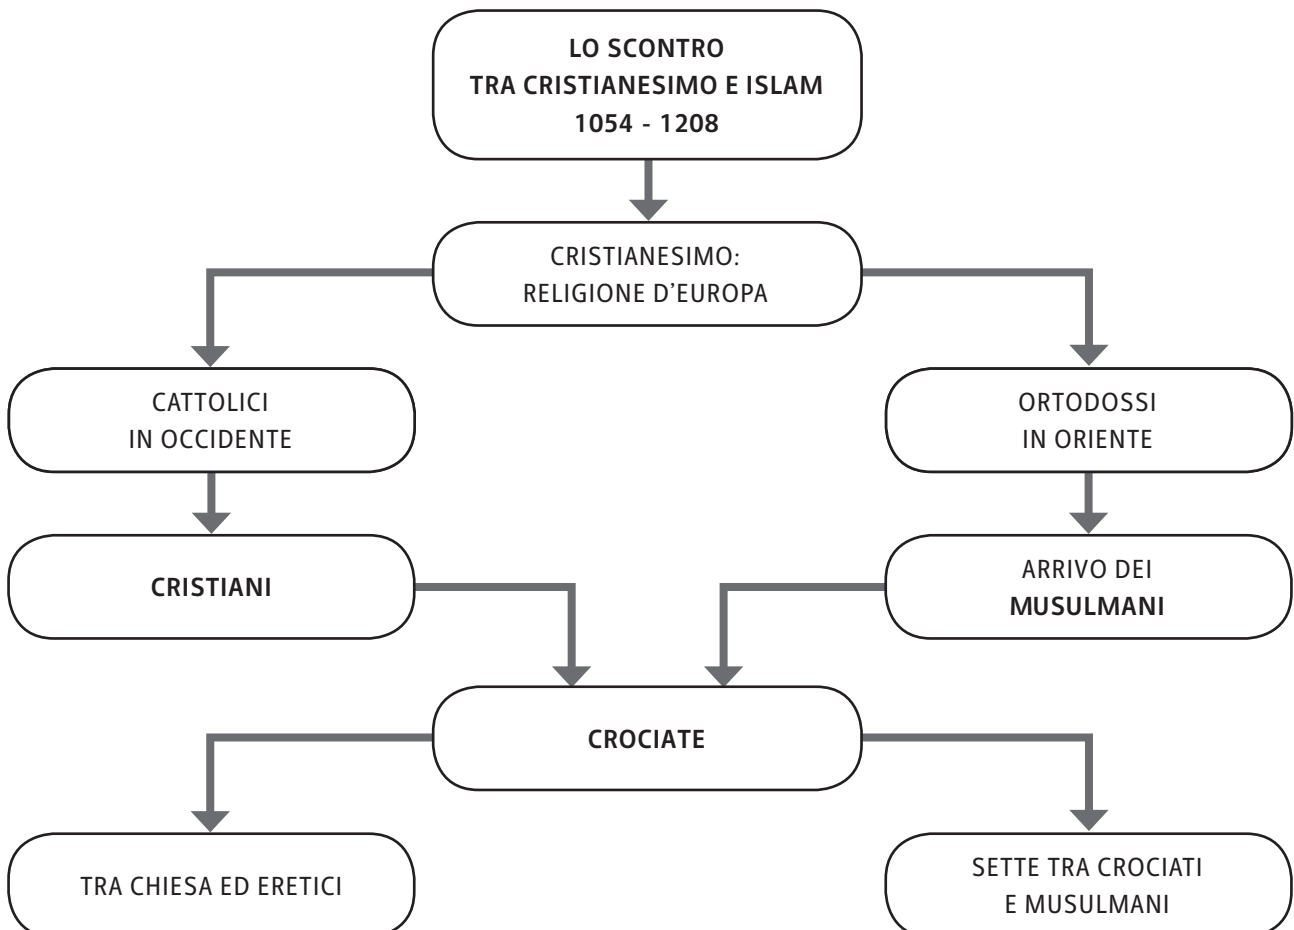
LO SCONTRO
TRA CRISTIANESIMO E ISLAM
1054 - 1208

CRISTIANESIMO:
RELIGIONE D'EUROPA

CATTOLICI
IN OCCIDENTE

ORTODOSSI
IN ORIENTE

CRISTIANI

ARRIVO DEI
MUSULMANI

CROCIATE

TRA CHIESA ED ERETICI

SETTE TRA CROCIATI
E MUSULMANI